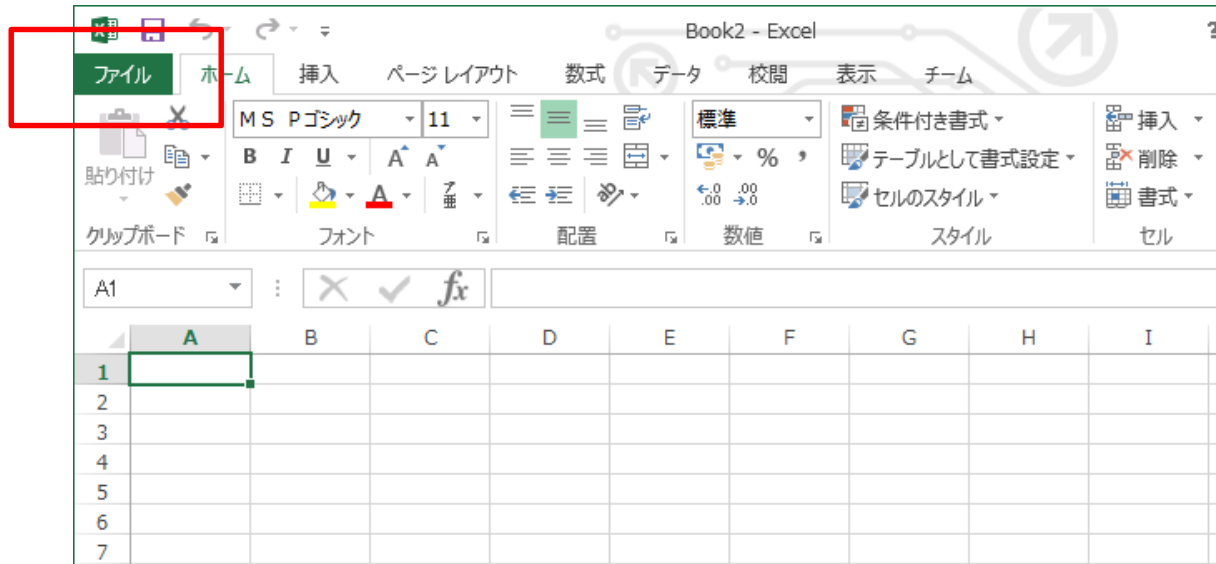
Book2 - Excel

ファイル ホーム 挿入 ページ レイアウト 数式 データ 校閲 表示 チーム

貼り付け
クリップボード

ＭＳ Ｐゴシック 11
B I U A A
フォント

配置

標準
% ,
$\leftarrow.0$ $.00$ $.00$ $\rightarrow.0$
数値

条件付き書式
テーブルとして書式設定
セルのスタイル
スタイル

挿入
削除
書式
セル

A1

$fx$

| | A | B | C | D | E | F | G | H | I |
|---|---|---|---|---|---|---|---|---|---|
| 1 | | | | | | | | | |
| 2 | | | | | | | | | |
| 3 | | | | | | | | | |
| 4 | | | | | | | | | |
| 5 | | | | | | | | | |
| 6 | | | | | | | | | |
| 7 | | | | | | | | | |